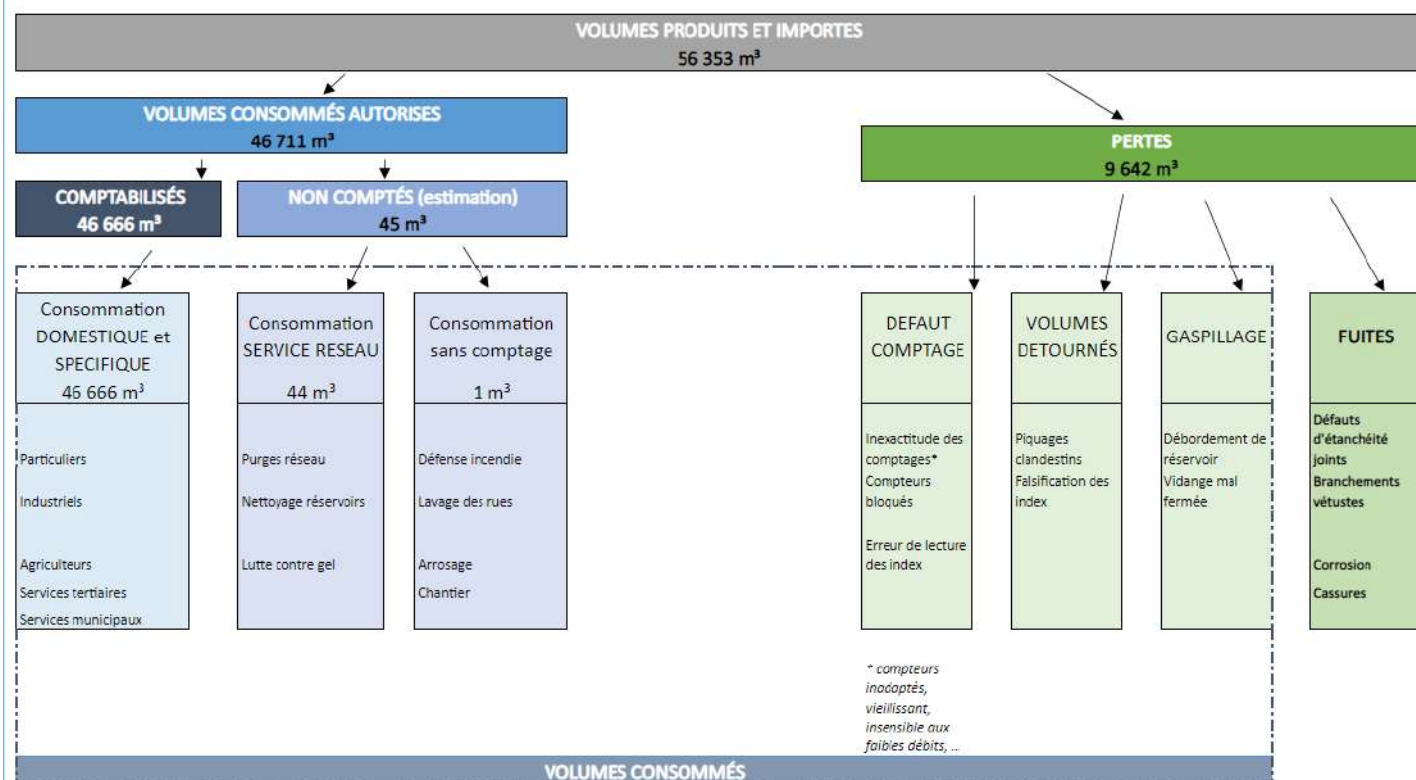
VOLUMES PRODUITS ET IMPORTES
56 353 m³

VOLUMES CONSOMMÉS AUTORISES
46 711 m³

PERTES
9 642 m³

COMPTABILISÉS
46 666 m³

NON COMPTÉS (estimation)
45 m³

Consommation DOMESTIQUE et SPECIFIQUE
46 666 m³

Particuliers
Industriels
Agriculteurs
Services tertiaires
Services municipaux

Consommation SERVICE RESEAU
44 m³

Purges réseau
Nettoyage réservoirs
Lutte contre gel

Consommation sans comptage
1 m³

Défense incendie
Lavage des rues
Arrosage
Chantier

DEFAUT COMPTAGE

Inexactitude des comptages*
Compteurs bloqués
Erreur de lecture des index

VOLUMES DETOURNÉS

Piquages clandestins
Falsification des index

GASPILLAGE

Débordement de réservoir
Vidange mal fermée

FUITES

Défauts d'étanchéité joints
Branchements vétustes
Corrosion
Cassures

* compteurs inadaptés, vieillissant, insensible aux faibles débits, ...

VOLUMES CONSOMMÉS